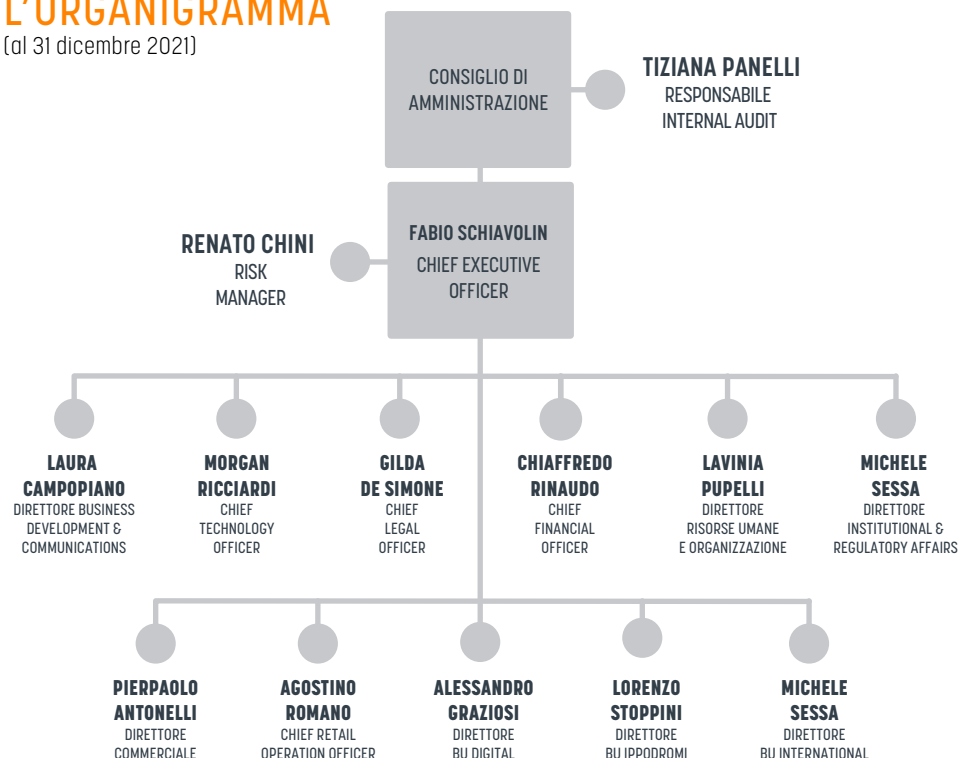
L'ORGANIGRAMMA
(al 31 dicembre 2021)

CONSIGLIO DI AMMINISTRAZIONE

TIZIANA PANELLI
RESPONSABILE INTERNAL AUDIT

FABIO SCHIAVOLIN
CHIEF EXECUTIVE OFFICER

RENATO CHINI
RISK MANAGER

LAURA CAMPOPIANO
DIRETTORE BUSINESS DEVELOPMENT & COMMUNICATIONS

MORGAN RICCIARDI
CHIEF TECHNOLOGY OFFICER

GILDA DE SIMONE
CHIEF LEGAL OFFICER

CHIAFFREDO RINAUDO
CHIEF FINANCIAL OFFICER

LAVINIA PUPELLI
DIRETTORE RISORSE UMANE E ORGANIZZAZIONE

MICHELE SESSA
DIRETTORE INSTITUTIONAL & REGULATORY AFFAIRS

PIERPAOLO ANTONELLI
DIRETTORE COMMERCIALE

AGOSTINO ROMANO
CHIEF RETAIL OPERATION OFFICER

ALESSANDRO GRAZIOSI
DIRETTORE BU DIGITAL

LORENZO STOPPINI
DIRETTORE BU IPPODROMI

MICHELE SESSA
DIRETTORE BU INTERNATIONAL